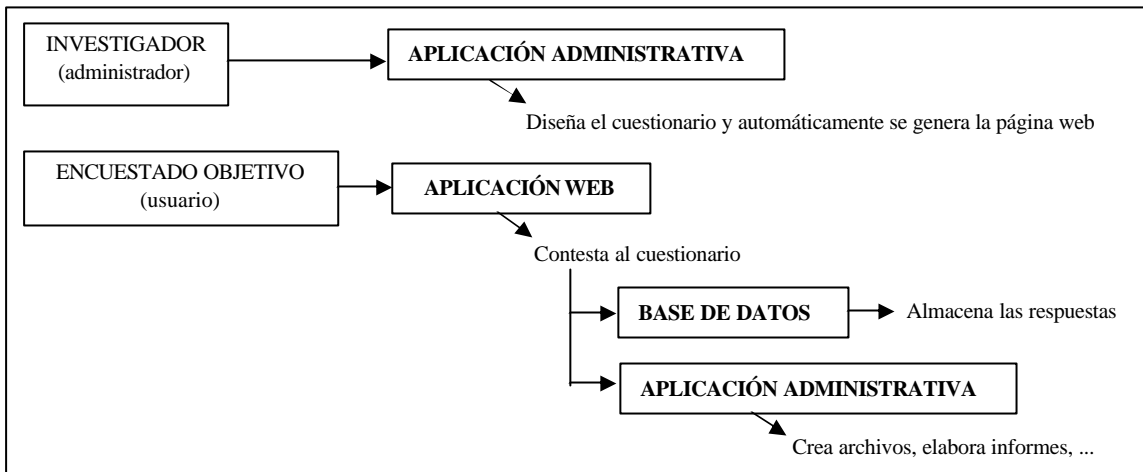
INVESTIGADOR (administrador)

APLICACIÓN ADMINISTRATIVA

Diseña el cuestionario y automáticamente se genera la página web

ENCUESTADO OBJETIVO (usuario)

APLICACIÓN WEB

Contesta al cuestionario

BASE DE DATOS

Almacena las respuestas

APLICACIÓN ADMINISTRATIVA

Crea archivos, elabora informes, ...